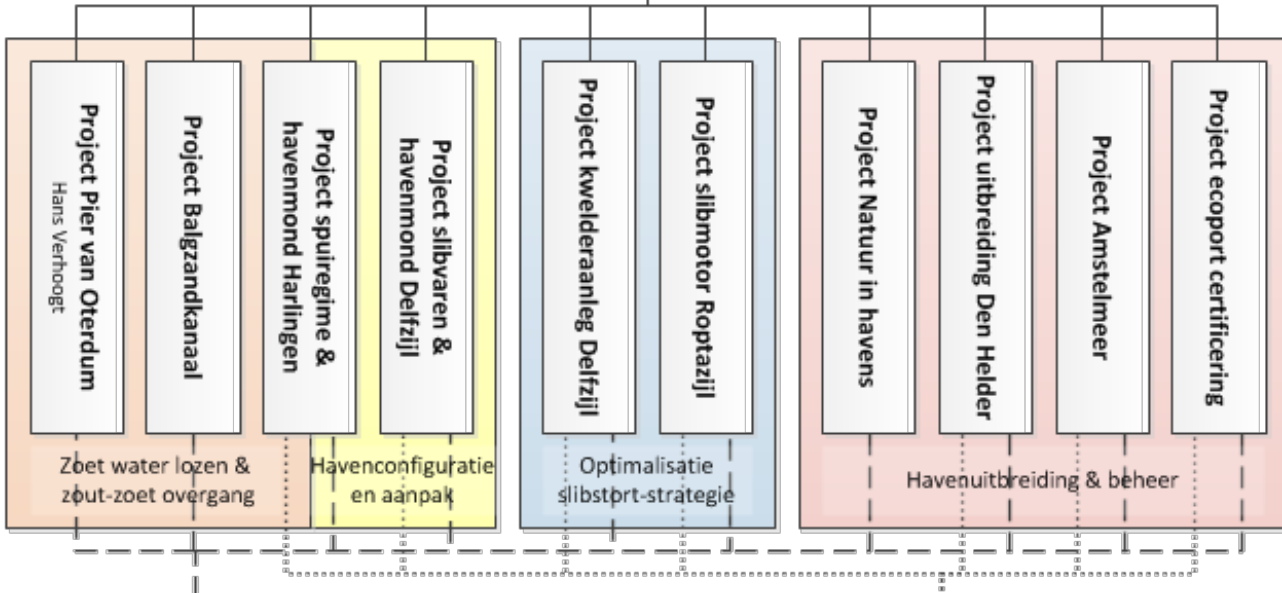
Project Pier van Oterdum
Hans Verhoogt

Project Balgzandkanaal

Project spuiregime & havenmond Harlingen

Project slibvaren & havenmond Delfzijl

Zoet water lozen & zout-zoet overgang

Havenconfiguratie en aanpak

Project kwelderaanleg Delfzijl

Project slibmotor Roptazijl

Optimalisatie slibstort-strategie

Project Natuur in havens

Project uitbreiding Den Helder

Project Amstelmeer

Project ecoport certificering

Havenuitbreiding & beheer